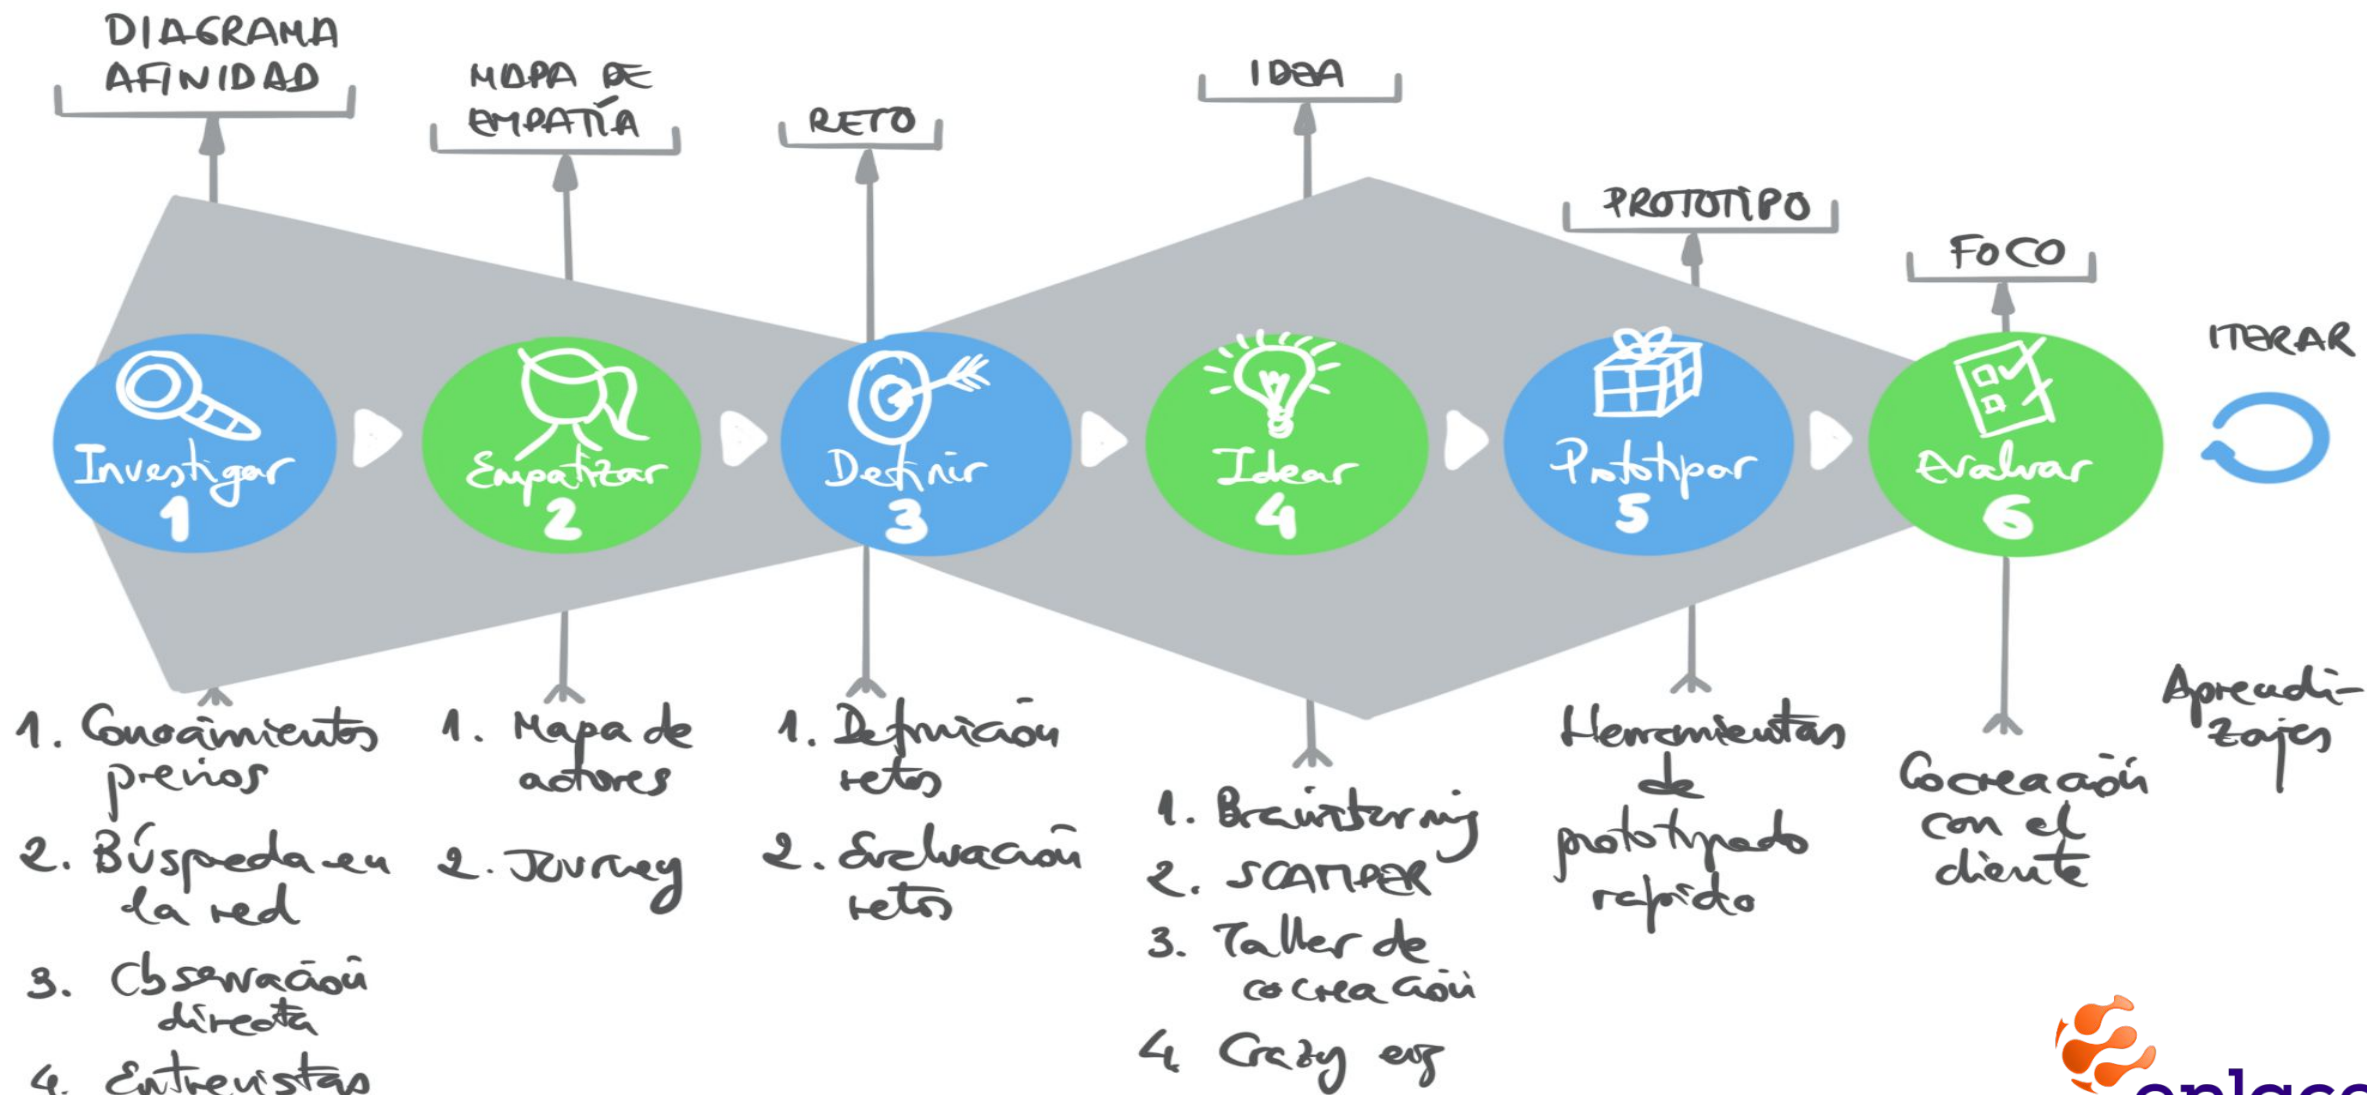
DIAGRAMA AFINIDAD

MAPA DE EMPATÍA

RETO

IDEA

PROTOTIPO

FOCO

ITERAR

Investigar 1

Empatizar 2

Definir 3

Idear 4

Prototipar 5

Evaluar 6

1. Conocimientos previos
2. Búsqueda en la red
3. Observación directa
4. Entrevistas

1. Mapa de actores
2. Journey

1. Definición retos
2. Evaluación retos

1. Brainstorming
2. SCAMPER
3. Taller de cocreación
4. Crazy eig

Herramientas de prototipado rápido

Cocreación con el cliente

Aprendizajes

enlac